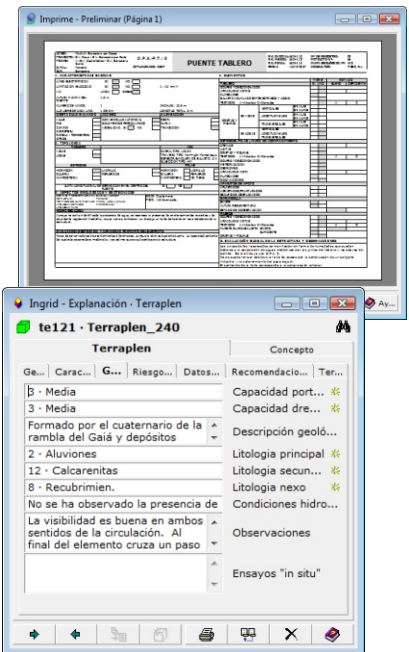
Imprime - Preliminar (Página 1)

PUENTE TABLERO

Ingrid - Explanación - Terraplen

te121 · Terraplen_240

Terraplen

Concepto

Ge... Carac... G... Riesgo... Datos... Recomendacio... Ter...

3 - Media
Capacidad port...

3 - Media
Capacidad dre...

Formado por el cuaternario de la rambla del Gaiá y depósitos
Descripción geoló...

2 - Aluviones
Litologia principal

12 - Calcarenitas
Litologia secun...

8 - Recubrimien.
Litologia nexo

No se ha observado la presencia de
Condiciones hidro...

La visibilidad es buena en ambos sentidos de la circulación. Al final del elemento cruza un paso
Observaciones

Ensayos "in situ"

Ay...